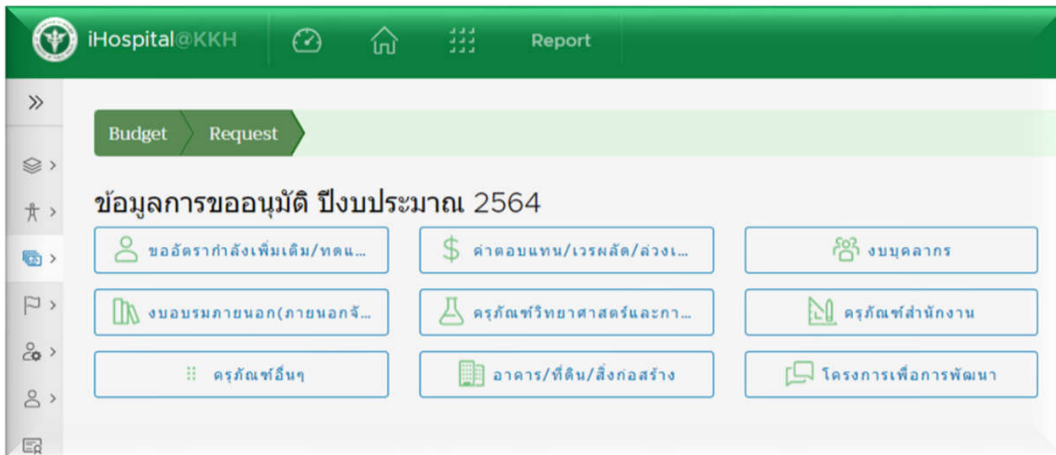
iHospital@KKH Report

Budget Request

ข้อมูลการขออนุมัติ ปีงบประมาณ 2564

ขออัตรากำลังเพิ่มเติม/ทดแ...

ค่าตอบแทน/เวรผลัด/ล่วงเ...

งบบุคลากร

งบอบรมภายนอก(ภายนอกจั...

ครุภัณฑ์วิทยาศาสตร์และกา...

ครุภัณฑ์สำนักงาน

ครุภัณฑ์อื่นๆ

อาคาร/ที่ดิน/สิ่งก่อสร้าง

โครงการเพื่อการพัฒนา